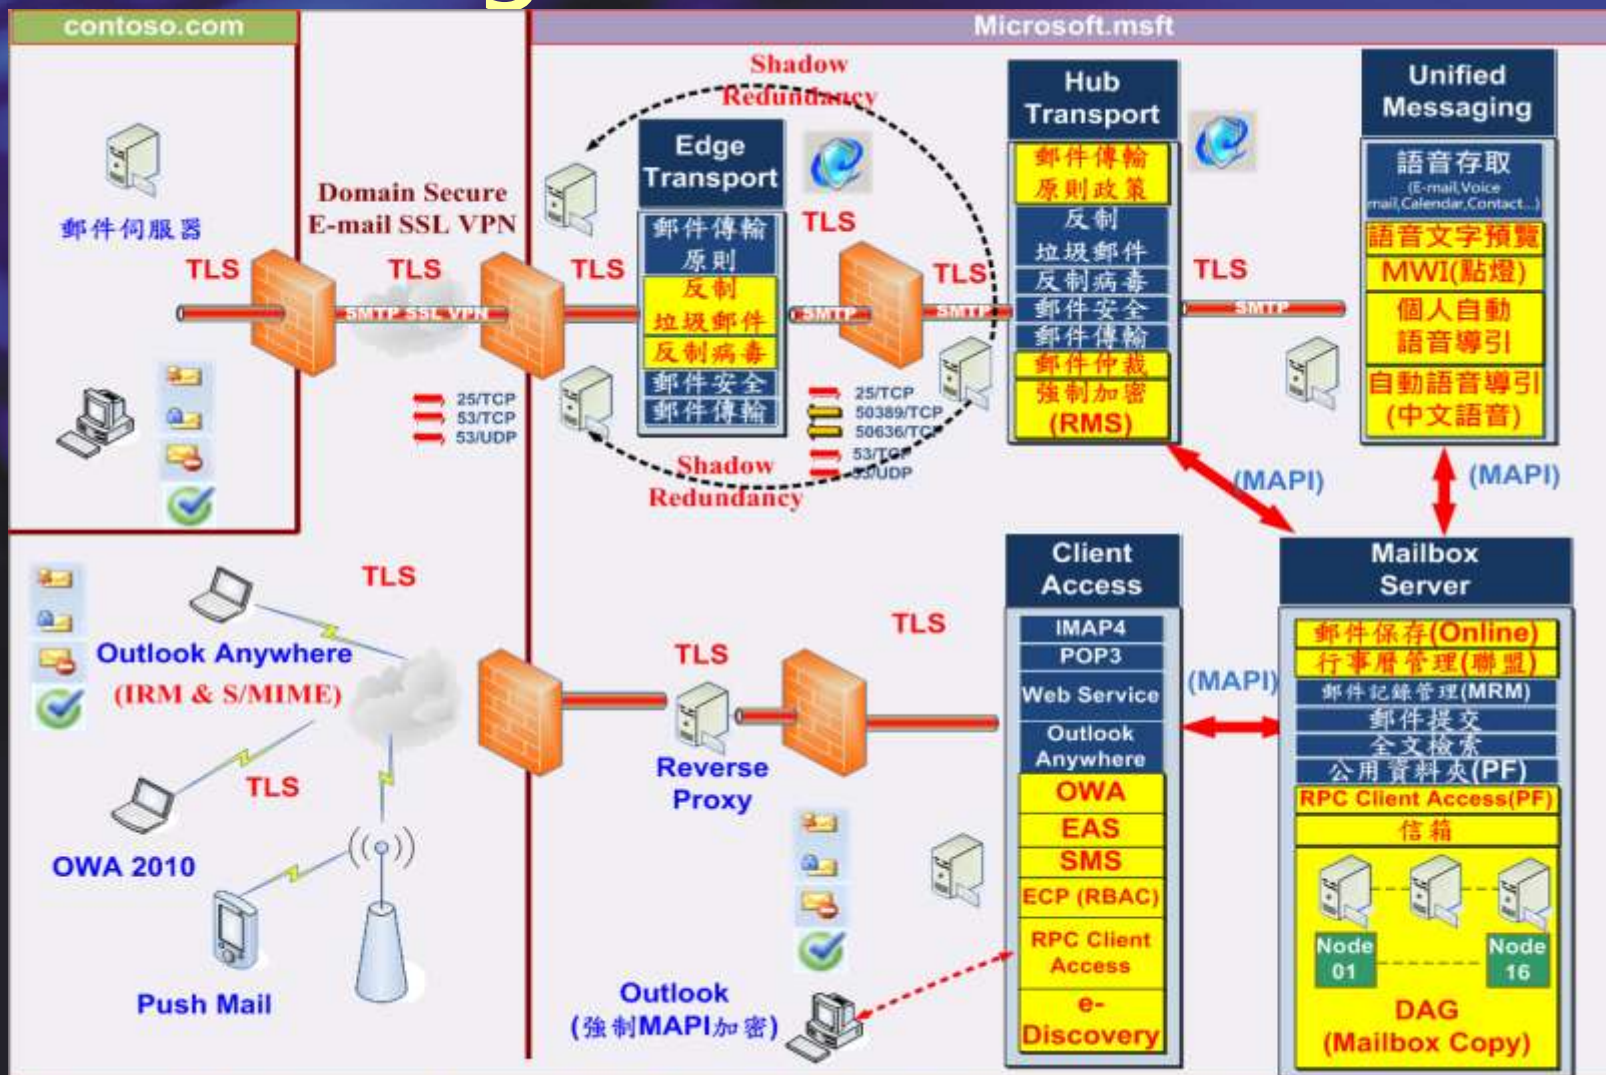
contoso.com

Microsoft.msft

郵件伺服器

Domain Secure
E-mail SSL VPN

TLS

TLS

SMTP SSL VPN

25/TCP
53/TCP
53/UDP

TLS

Shadow
Redundancy

Edge
Transport

郵件傳輸
原則
反制
垃圾郵件
反制病毒
郵件安全
郵件傳輸

TLS

SMTP

SMTP

TLS

25/TCP
50389/TCP
50636/TCP
53/TCP
53/UDP

Shadow
Redundancy

Hub
Transport

郵件傳輸
原則政策
反制
垃圾郵件
反制病毒
郵件安全
郵件傳輸
郵件仲裁
強制加密
(RMS)

TLS

SMTP

Unified
Messaging

語音存取
(E-mail,Voice mail,Calendar,Contact...)
語音文字預覽
MWI(點燈)
個人自動
語音導引
自動語音導引
(中文語音)

(MAPI)

(MAPI)

TLS

Outlook Anywhere
(IRM & S/MIME)

TLS

OWA 2010

Push Mail

TLS

Reverse
Proxy

TLS

Client
Access

IMAP4
POP3
Web Service
Outlook
Anywhere
OWA
EAS
SMS
ECP (RBAC)
RPC Client
Access
e-
Discovery

(MAPI)

Mailbox
Server

郵件保存(Online)
行事曆管理(聯盟)
郵件記錄管理(MRM)
郵件提交
全文檢索
公用資料夾(PF)
RPC Client Access(PF)
信箱

Node
01

Node
16

DAG
(Mailbox Copy)

Outlook
(強制MAPI加密)